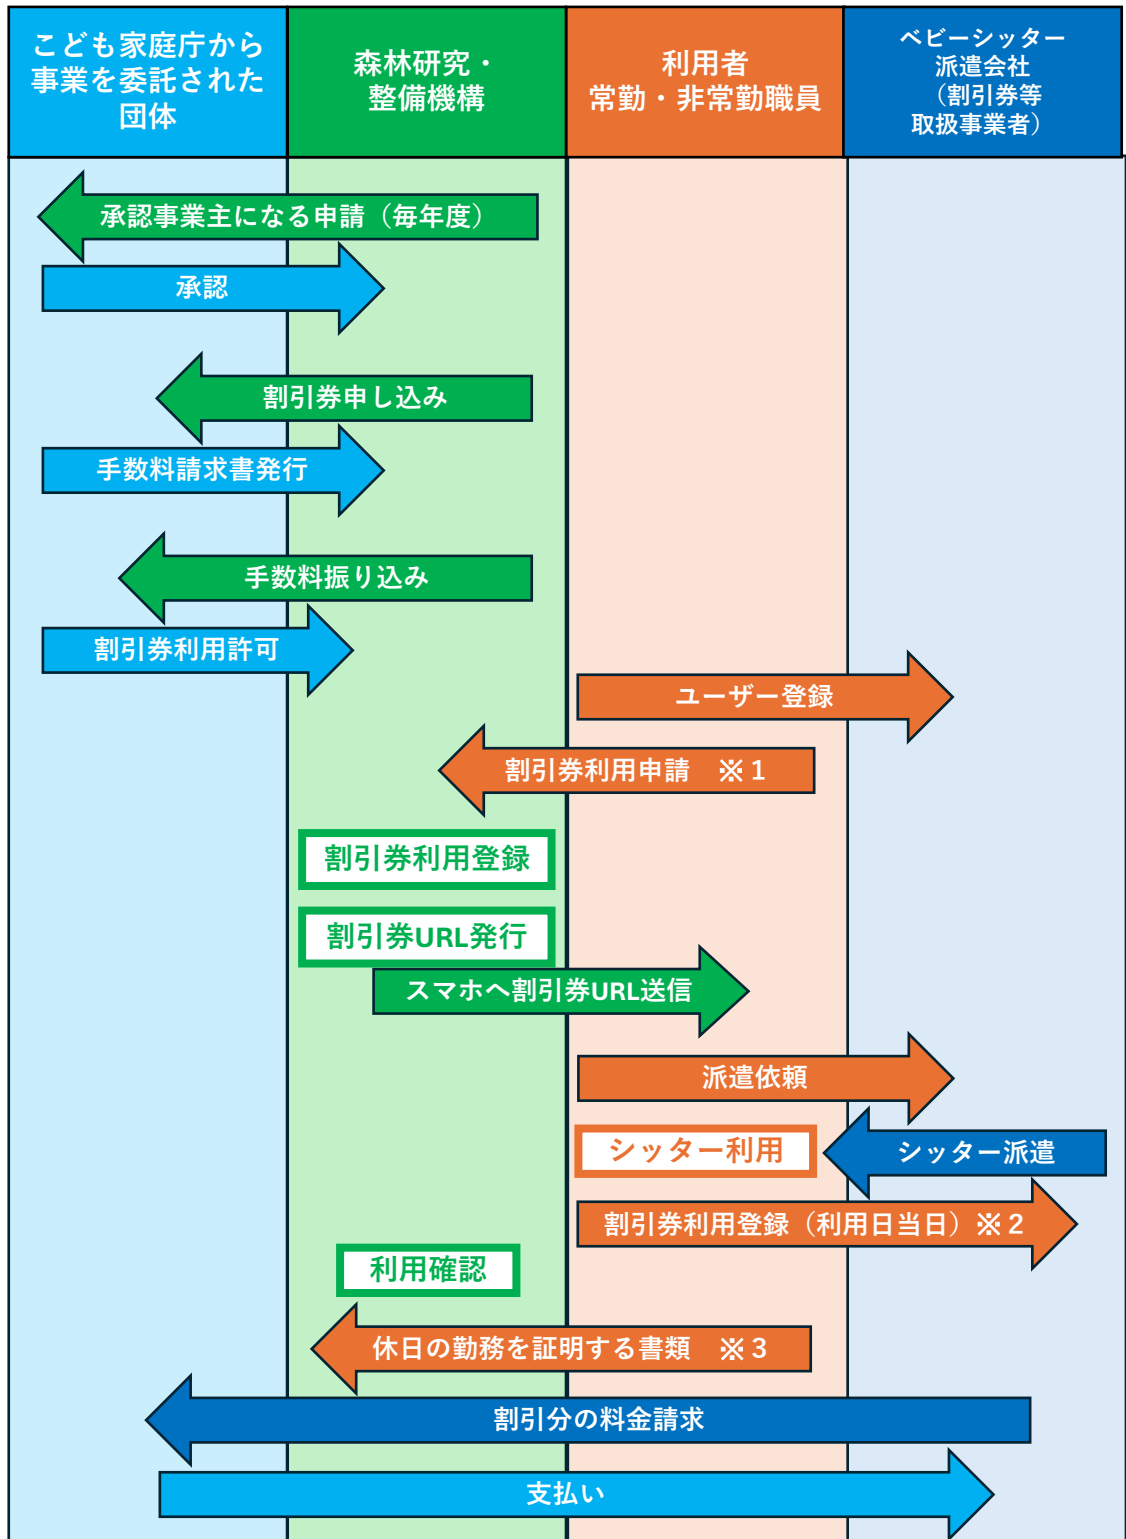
| こども家庭庁から事業を委託された団体 | 森林研究・整備機構 | 利用者 常勤・非常勤職員 | ベビーシッター派遣会社（割引券等取扱事業者） |
|---|---|---|---|

承認事業主になる申請（毎年度）

承認

割引券申し込み

手数料請求書発行

手数料振り込み

割引券利用許可

ユーザー登録

割引券利用申請　※1

割引券利用登録

割引券URL発行

スマホへ割引券URL送信

派遣依頼

シッター利用

シッター派遣

割引券利用登録（利用日当日）※2

利用確認

休日の勤務を証明する書類　※3

割引分の料金請求

支払い